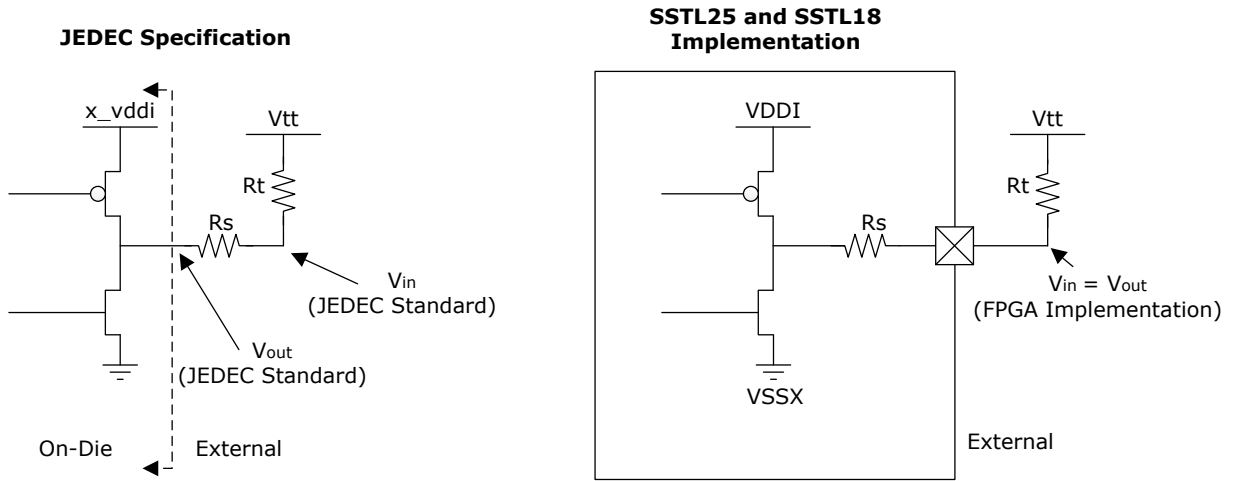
JEDEC Specification

x_vddi

Vtt

Rt

Rs

$V_{in}$
(JEDEC Standard)

$V_{out}$
(JEDEC Standard)

On-Die

External

SSTL25 and SSTL18
Implementation

VDDI

Rs

VSSX

Vtt

Rt

$V_{in} = V_{out}$
(FPGA Implementation)

External